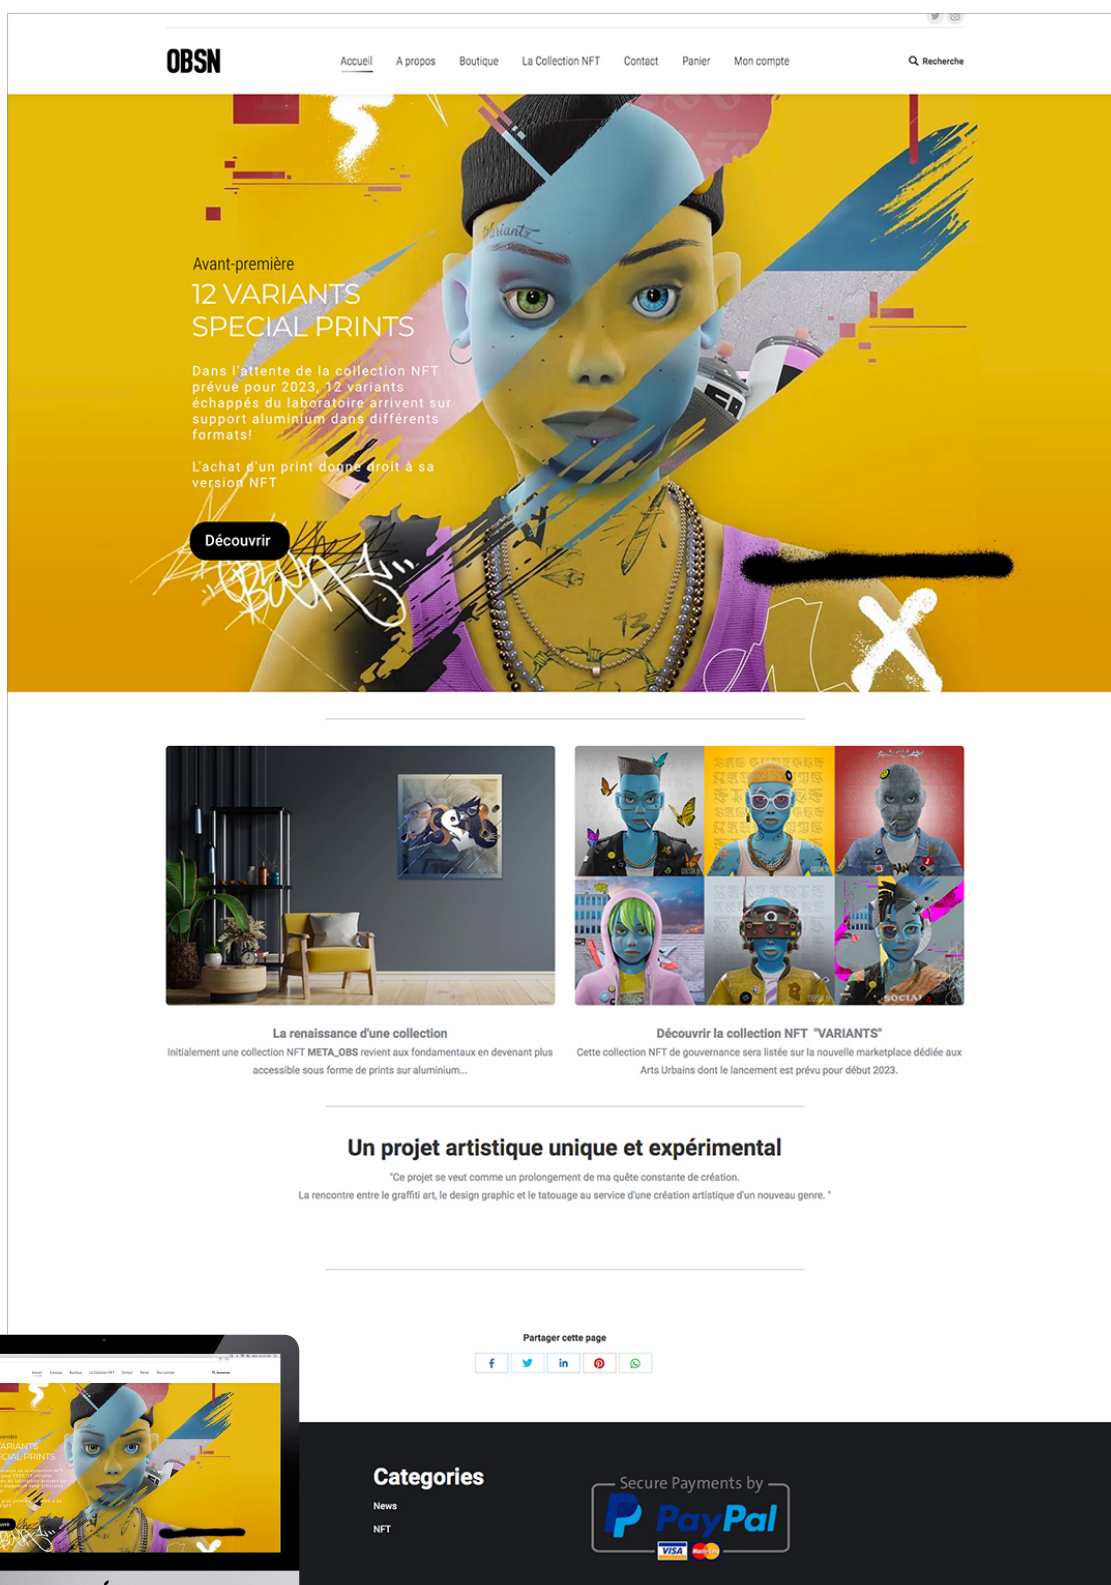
OBSN

Accueil A propos Boutique La Collection NFT Contact Panier Mon compte

Recherche

Avant-première

12 VARIANTS SPECIAL PRINTS

Dans l'attente de la collection NFT prévue pour 2023, 12 variants échappés du laboratoire arrivent sur support aluminium dans différents formats!

L'achat d'un print donne droit à sa version NFT

Découvrir

La renaissance d'une collection

Initialement une collection NFT META_OBS revient aux fondamentaux en devenant plus accessible sous forme de prints sur aluminium...

Découvrir la collection NFT "VARIANTS"

Cette collection NFT de gouvernance sera listée sur la nouvelle marketplace dédiée aux Arts Urbains dont le lancement est prévu pour début 2023.

Un projet artistique unique et expérimental

"Ce projet se veut comme un prolongement de ma quête constante de création.
La rencontre entre le graffiti art, le design graphic et le tatouage au service d'une création artistique d'un nouveau genre."

Partager cette page

Categories

News

NFT

Secure Payments by

PayPal

VISA